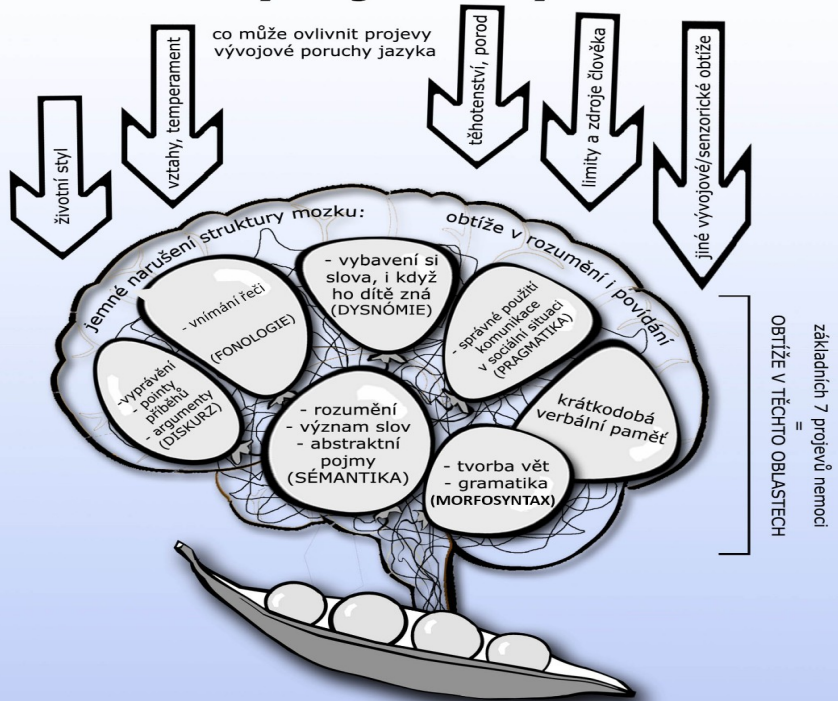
co může ovlivnit projevy vývojové poruchy jazyka

životní styl

vztahy, temperament

těhotenství, porod

limity a zdroje člověka

jiné vývojové/senzorické obtíže

jemné narušení struktury mozku:

obtíže v rozumění i povídání

- vnímání řeči
(FONOLOGIE)

- vybavení si slova, i když ho dítě zná
(DYSNÓMIE)

- správné použití komunikace v sociální situaci
(PRAGMATIKA)

-vyprávění
- pointy příběhů
- argumenty
(DISKURZ)

- rozumění
- význam slov
- abstraktní pojmy
(SÉMANTIKA)

krátkodobá verbální paměť

- tvorba vět
- gramatika
(MORFOSYNTAX)

základních 7 projevů nemoci
=
OBTÍŽE V TĚCHTO OBLASTECH